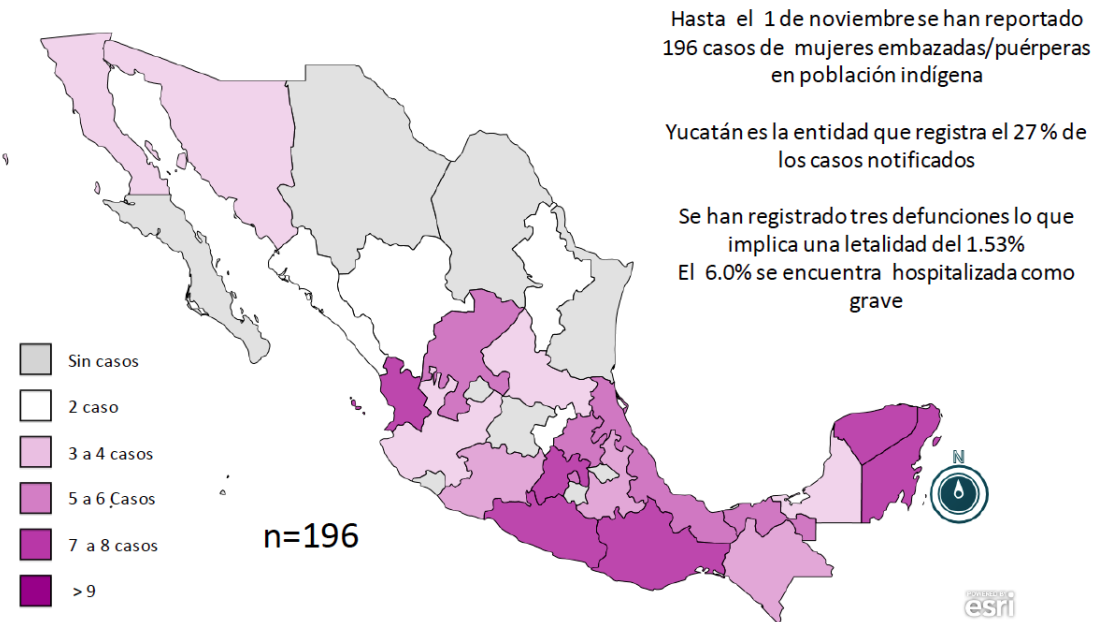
Hasta el 1 de noviembre se han reportado 196 casos de mujeres embazadas/puérperas en población indígena

Yucatán es la entidad que registra el 27 % de los casos notificados

Se han registrado tres defunciones lo que implica una letalidad del 1.53%
El 6.0% se encuentra hospitalizada como grave

Sin casos
2 caso
3 a 4 casos
5 a 6 Casos
7 a 8 casos
> 9

n=196

N

esri